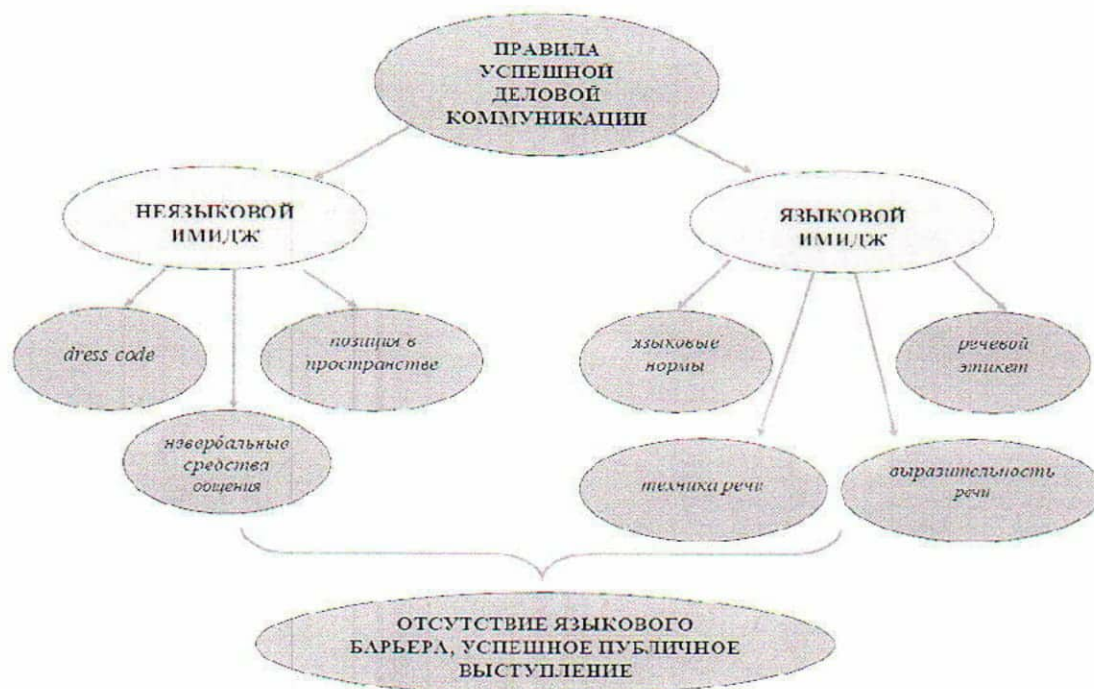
ПРАВИЛА УСПЕШНОЙ ДЕЛОВОЙ КОММУНИКАЦИИ

НЕЯЗЫКОВОЙ ИМИДЖ

ЯЗЫКОВОЙ ИМИДЖ

dress code

позиция в пространстве

невербальные средства общения

языковые нормы

речевой этикет

техника речи

выразительность речи

ОТСУТСТВИЕ ЯЗЫКОВОГО БАРЬЕРА, УСПЕШНОЕ ПУБЛИЧНОЕ ВЫСТУПЛЕНИЕ